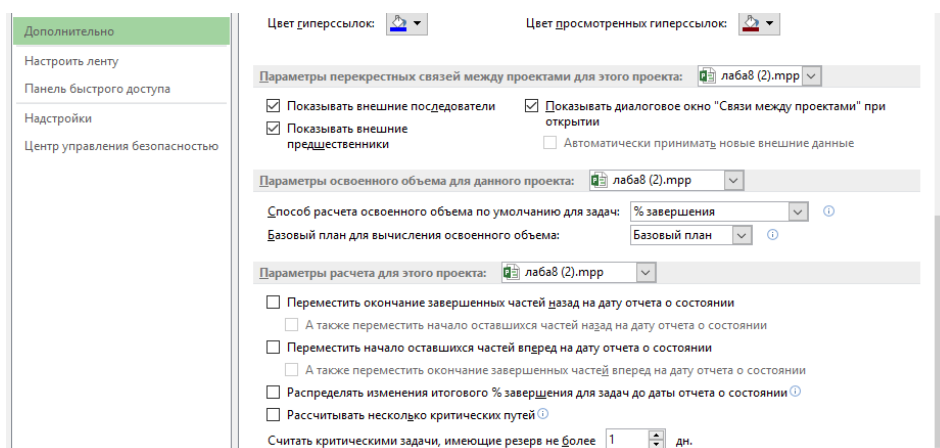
Дополнительно
Настроить ленту
Панель быстрого доступа
Надстройки
Центр управления безопасностью

Цвет гиперссылок:
Цвет просмотренных гиперссылок:

Параметры перекрестных связей между проектами для этого проекта: лаба8 (2).mpp

Показывать внешние последователи
Показывать диалоговое окно "Связи между проектами" при открытии
Показывать внешние предшественники
Автоматически принимать новые внешние данные

Параметры освоенного объема для данного проекта: лаба8 (2).mpp

Способ расчета освоенного объема по умолчанию для задач: % завершения
Базовый план для вычисления освоенного объема: Базовый план

Параметры расчета для этого проекта: лаба8 (2).mpp

Переместить окончание завершенных частей назад на дату отчета о состоянии
А также переместить начало оставшихся частей назад на дату отчета о состоянии
Переместить начало оставшихся частей вперед на дату отчета о состоянии
А также переместить окончание завершенных частей вперед на дату отчета о состоянии
Распределять изменения итогового % завершения для задач до даты отчета о состоянии
Рассчитывать несколько критических путей
Считать критическими задачи, имеющие резерв не более 1 дн.